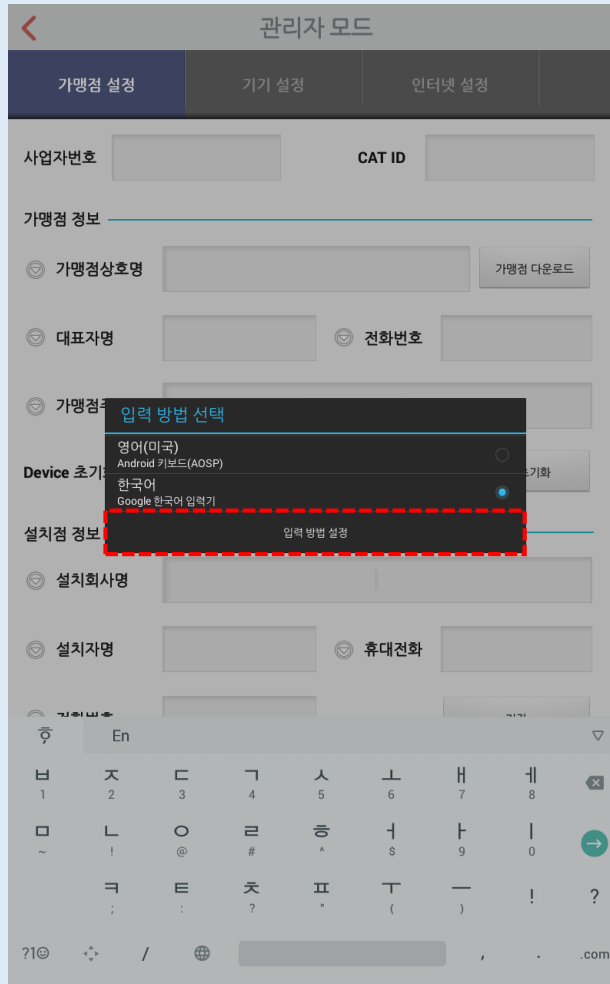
관리자 모드

가맹점 설정 | 기기 설정 | 인터넷 설정

사업자번호
CAT ID

가맹점 정보

가맹점상호명
가맹점 다운로드

대표자명
전화번호

가맹점주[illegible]

Device 초기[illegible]
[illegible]초기화

설치점 정보

설치회사명

설치자명
휴대전화

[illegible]

입력 방법 선택

영어(미국)
Android 키보드(AOSP)

한국어
Google 한국어 입력기

입력 방법 설정

한
En

ㅂ 1
ㅈ 2
ㄷ 3
ㄱ 4
ㅅ 5
ㅗ 6
ㅐ 7
ㅔ 8

ㅁ ~
ㄴ !
ㅇ @
ㄹ #
ㅎ ^
ㅓ $
ㅏ 9
ㅣ 0

ㅋ ;
ㅌ :
ㅊ ?
ㅍ "
ㅜ (
ㅡ )
!
?

?1☺
/
,
.
.com